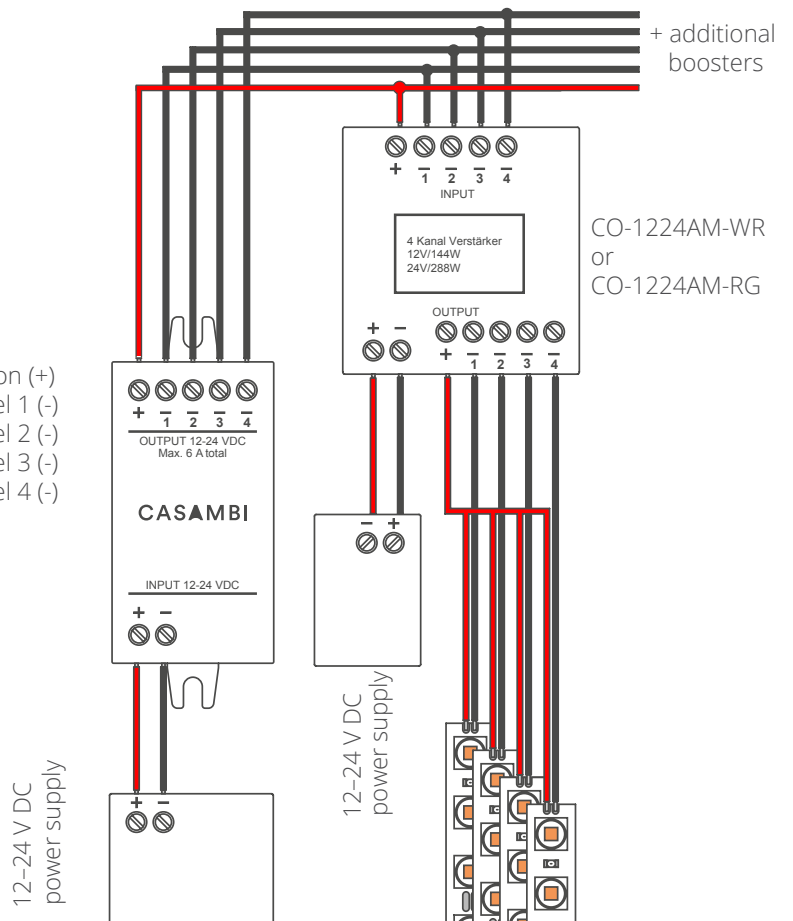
+ additional boosters

+ 1 2 3 4
INPUT

4 Kanal Verstärker
12V/144W
24V/288W

CO-1224AM-WR
or
CO-1224AM-RG

OUTPUT
+ −
+ 1 2 3 4

on (+)
el 1 (-)
el 2 (-)
el 3 (-)
el 4 (-)

+ 1 2 3 4
OUTPUT 12-24 VDC
Max. 6 A total

CASAMBI

INPUT 12-24 VDC
+ −

− +

12–24 V DC
power supply

+ −

12–24 V DC
power supply